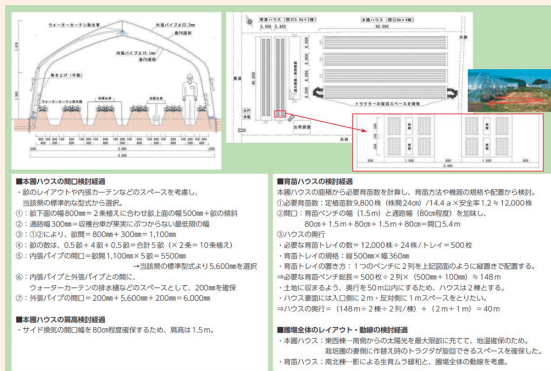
ウォーターカーテン散水管
外張パイプ$\phi$22.2m
内張パイプ$\phi$19.1mm
裏地
育苗ベンチ
トラクター・作業スペース

■本圃ハウスの間口検討経過
・畝のレイアウトや内張カーテンなどのスペースを考慮し、当該県の標準的な型式から選択。
①：畝下首の幅800mm＝2条植えに合わせ畝上面の幅500mm＋畝の傾斜
②：通路幅300mm＝収穫作業や果実にぶつからない最低限の幅
③：①②により、畝間＝800mm＋300mm＝1,100mm
④：畝の数は、0.5畝＋4畝＋0.5畝＝合計5畝（×2条＝10条植え）
⑤：内張パイプの間口＝畝間1,100mm×5畝＝5500mm
→当該県の標準型式より5,600mmを選択
⑥：内張パイプと外張パイプとの間に、ウォーターカーテンの排水樋などのスペースとして、200mmを確保
⑦：外張パイプの間口＝200mm＋5,600mm＋200mm＝6,000mm

■本圃ハウスの肩高検討経過
・サイド換気の開口幅を80cm程度確保するため、肩高は1.5m。

■育苗ハウスの検討経過
・本圃ハウスの面積から必要育苗数を計算し、育苗方法や機器の規格や配置から検討。
①必要育苗数：定植苗数9,800株（株間24cm）/14.4 a×安全率1.2≒12,000株
②間口：育苗ベンチの幅（1.5m）と通路幅（80cm程度）を加味し、80cm＋1.5m＋80cm＋1.5m＋80cm＝間口5.4m
③ハウスの奥行
・必要な育苗トレイの数＝12,000株÷24株/トレイ＝500枚
・育苗トレイの規格：縦500mm×横360mm
・育苗トレイの置き方：1つのベンチに2列を上記図面のように縦置きで配置する。
⇒必要な育苗ベンチ総長＝500枚÷2列×（500mm＋100mm）≒148m
・土地に収まるよう、奥行を50m以内にするため、ハウスは2棟とする。
・ハウス棟面には入口側に2m・反対側に1mスペースをとりたい。
⇒ハウスの奥行＝（148m÷2棟÷2列/棟）＋（2m＋1m）＝40m

■圃場全体のレイアウト・動線の検討経過
・本圃ハウス：東西棟…南側からの太陽光を最大限に充てて、地温確保のため。栽培圃の妻側に作替え時のトラクタが旋回できるスペースを確保した。
・育苗ハウス：南北棟…影による生育ムラ緩和と、圃場全体の動線を考慮。